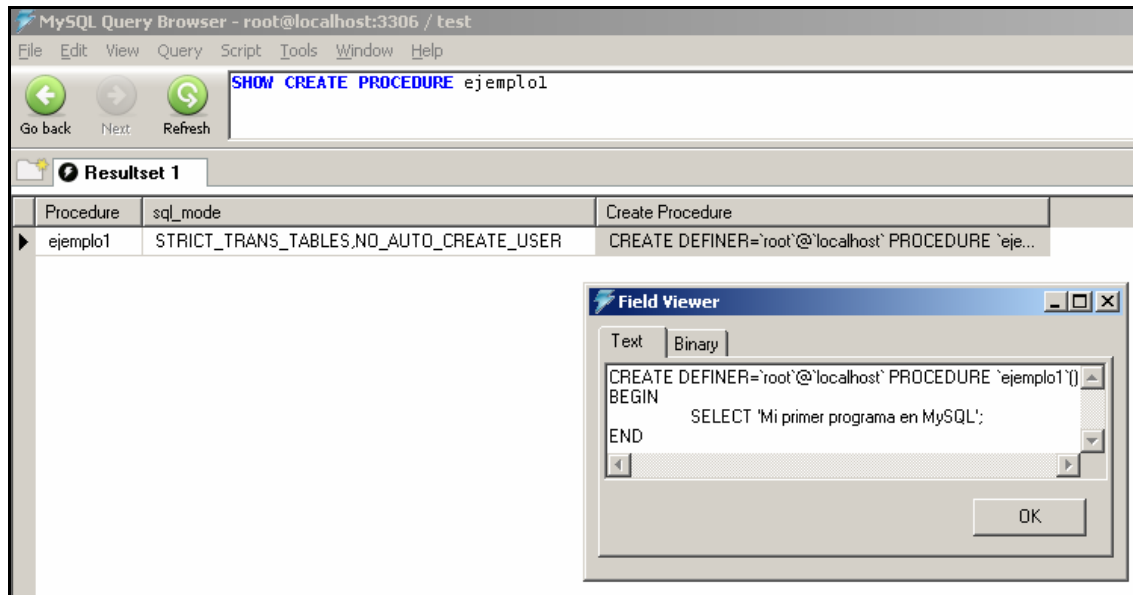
MySQL Query Browser - root@localhost:3306 / test

File Edit View Query Script Tools Window Help

Go back Next Refresh

SHOW CREATE PROCEDURE ejemplo1

Resultset 1

| Procedure | sql_mode | Create Procedure |
|---|---|---|
| ejemplo1 | STRICT_TRANS_TABLES,NO_AUTO_CREATE_USER | CREATE DEFINER=`root`@`localhost` PROCEDURE `eje... |

Field Viewer

Text Binary

CREATE DEFINER=`root`@`localhost` PROCEDURE `ejemplo1`()
BEGIN
SELECT 'Mi primer programa en MySQL';
END

OK